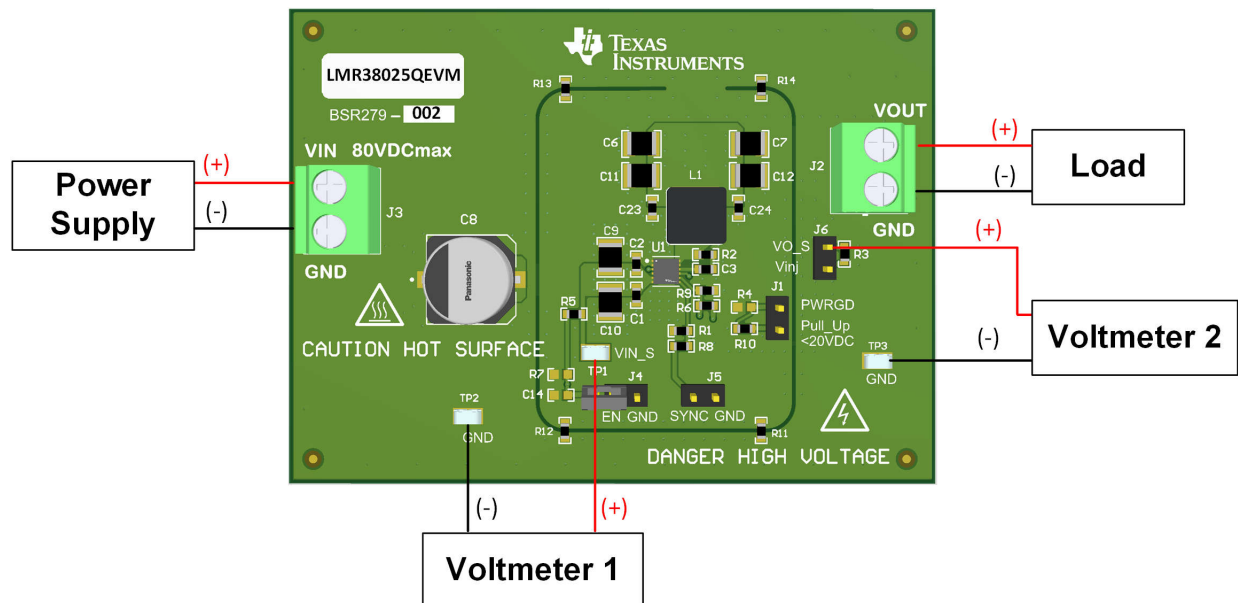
TEXAS INSTRUMENTS

LMR38025QEVM

BSR279 – 002

R13 R14

VIN 80VDCmax

Power Supply

(+)

(-)

J3

GND

C8

Panasonic

CAUTION HOT SURFACE

C6 C7

C11 C12

L1

C23 C24

C9 C2 U1 R2 C3

R5 R9 R6 R4 J1

C10 C1 R1 R8 R10

VIN_S

R7 TP1 J4 J5

C14 EN GND SYNC GND

R12 R11

TP2 GND

DANGER HIGH VOLTAGE

VOUT

J2

GND

(+)

(-)

Load

J6

VO_S R3

Vinj

(+)

PWRGD

Pull_Up <20VDC

Voltmeter 2

(-)

TP3 GND

(-)

(+)

Voltmeter 1